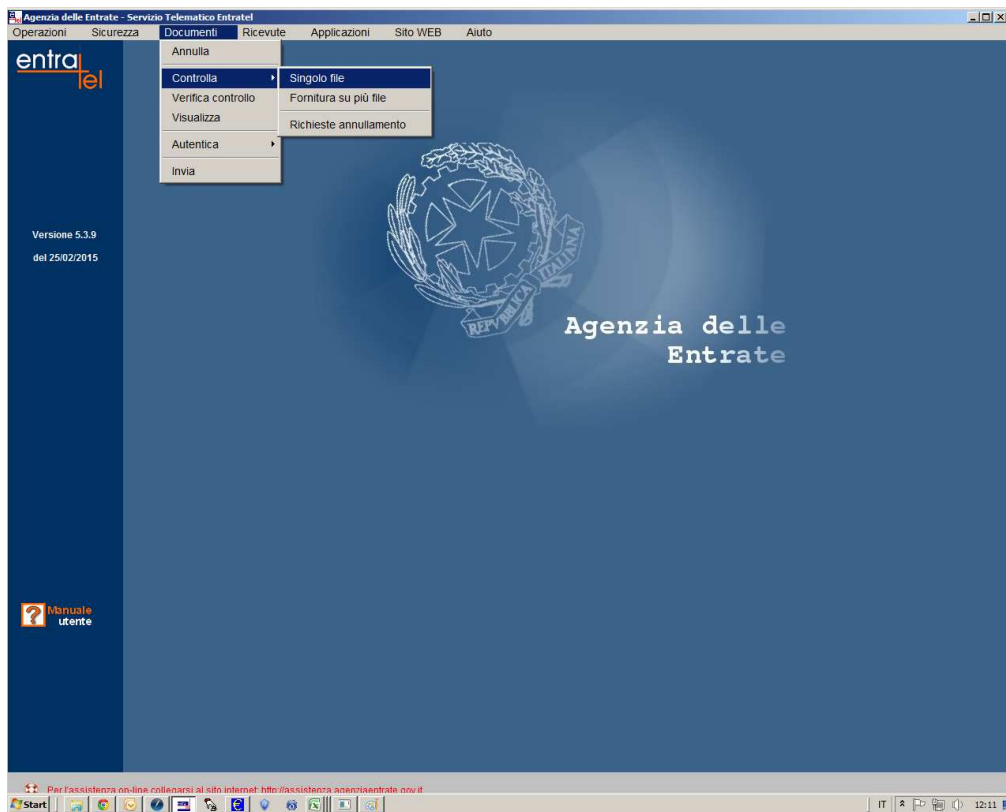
Agenzia delle Entrate - Servizio Telematico Entratel

Operazioni Sicurezza Documenti Ricevute Applicazioni Sito WEB Aiuto

Annulla
Controlla
Verifica controllo
Visualizza
Autentica
Invia

Singolo file
Fornitura su più file
Richieste annullamento

entratel

Versione 5.3.9
del 25/02/2015

REPVBBLICA ITALIANA

Agenzia delle Entrate

Manuale utente

Per l'assistenza on-line collegarsi al sito internet: http://assistenza.agenziaentrate.gov.it

Start

IT 12:11